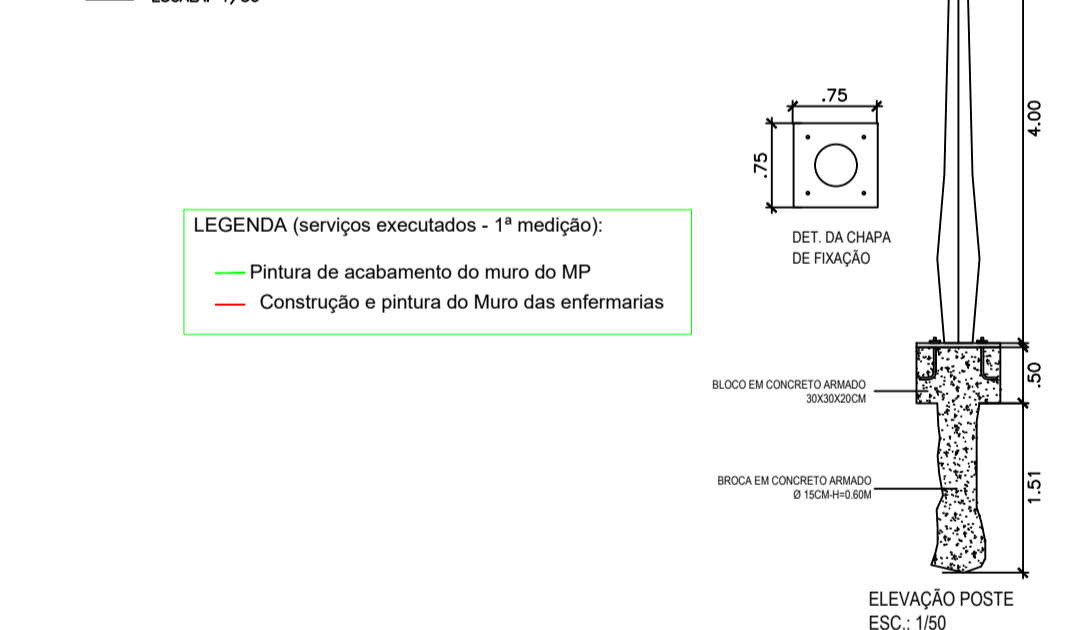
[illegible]

LEGENDA (serviços executados - 1ª medição):

Pintura de acabamento do muro do MP

Construção e pintura do Muro das enfermarias

.75

.75

DET. DA CHAPA DE FIXAÇÃO

4.00

.50

1.51

BLOCO EM CONCRETO ARMADO 30X30X20CM

BROCA EM CONCRETO ARMADO Ø 15CM-H=0.60M

ELEVAÇÃO POSTE
ESC.: 1/50